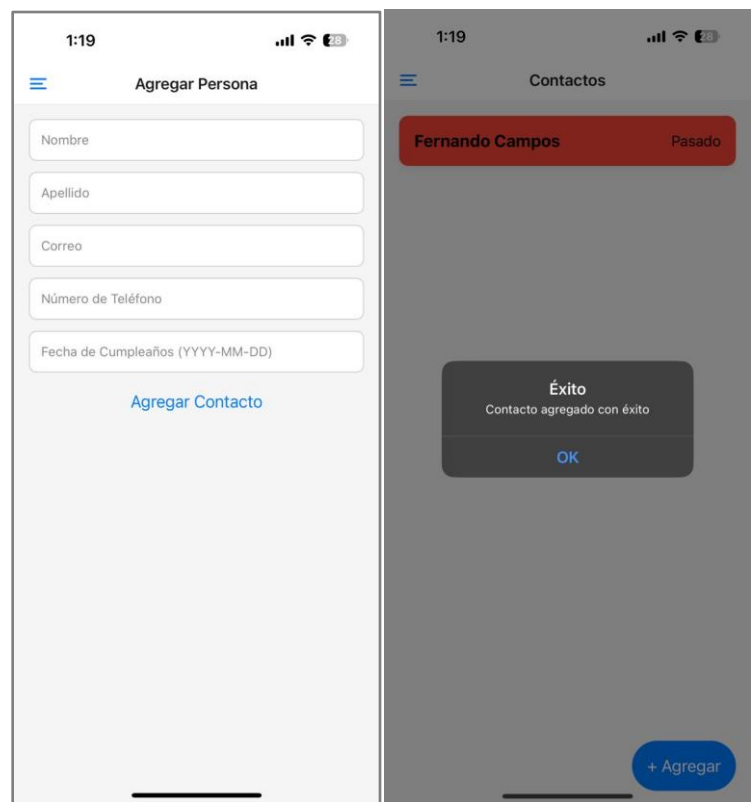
1:19

28

Agregar Persona

Nombre

Apellido

Correo

Número de Teléfono

Fecha de Cumpleaños (YYYY-MM-DD)

Agregar Contacto

1:19

28

Contactos

Fernando Campos

Pasado

Éxito

Contacto agregado con éxito

OK

+ Agregar